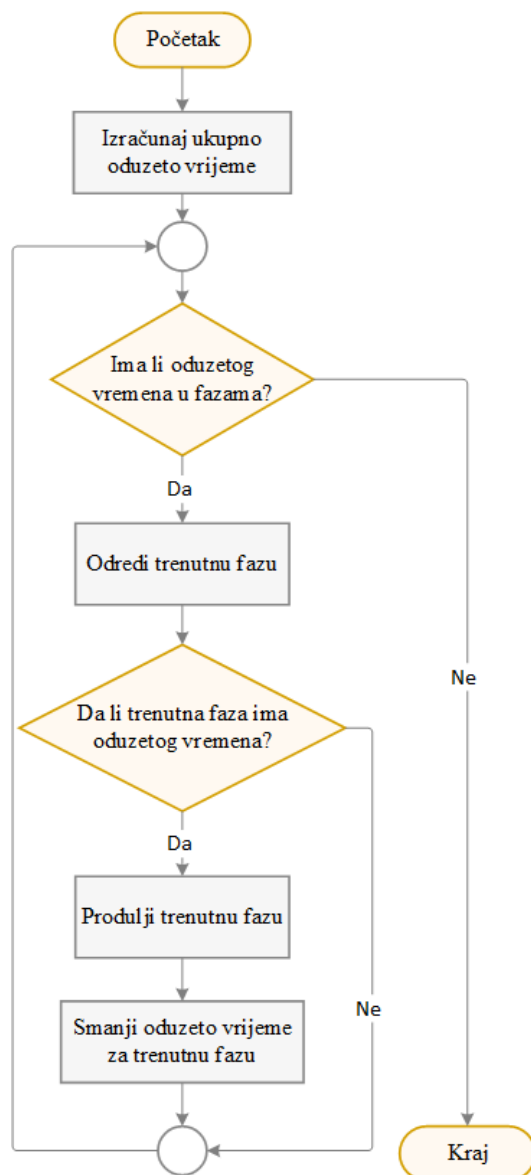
Početak

Izračunaj ukupno oduzeto vrijeme

Ima li oduzetog vremena u fazama?

Da

Odredi trenutnu fazu

Da li trenutna faza ima oduzetog vremena?

Da

Produlji trenutnu fazu

Smanji oduzeto vrijeme za trenutnu fazu

Ne

Ne

Kraj